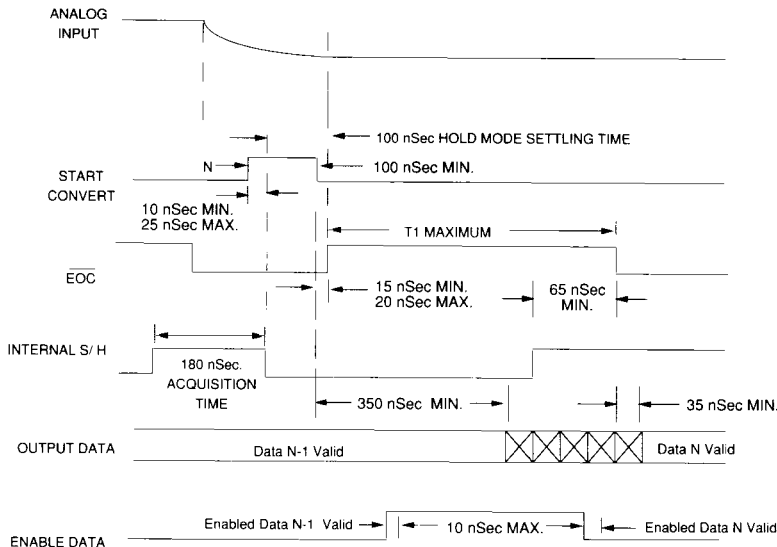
ANALOG INPUT

100 nSec HOLD MODE SETTLING TIME

START CONVERT

N

100 nSec MIN.

10 nSec MIN.
25 nSec MAX.

T1 MAXIMUM

$\overline{EOC}$

15 nSec MIN.
20 nSec MAX.

65 nSec MIN.

INTERNAL S/ H

180 nSec. ACQUISITION TIME

350 nSec MIN.

35 nSec MIN.

OUTPUT DATA

Data N-1 Valid

Data N Valid

ENABLE DATA

Enabled Data N-1 Valid

10 nSec MAX.

Enabled Data N Valid